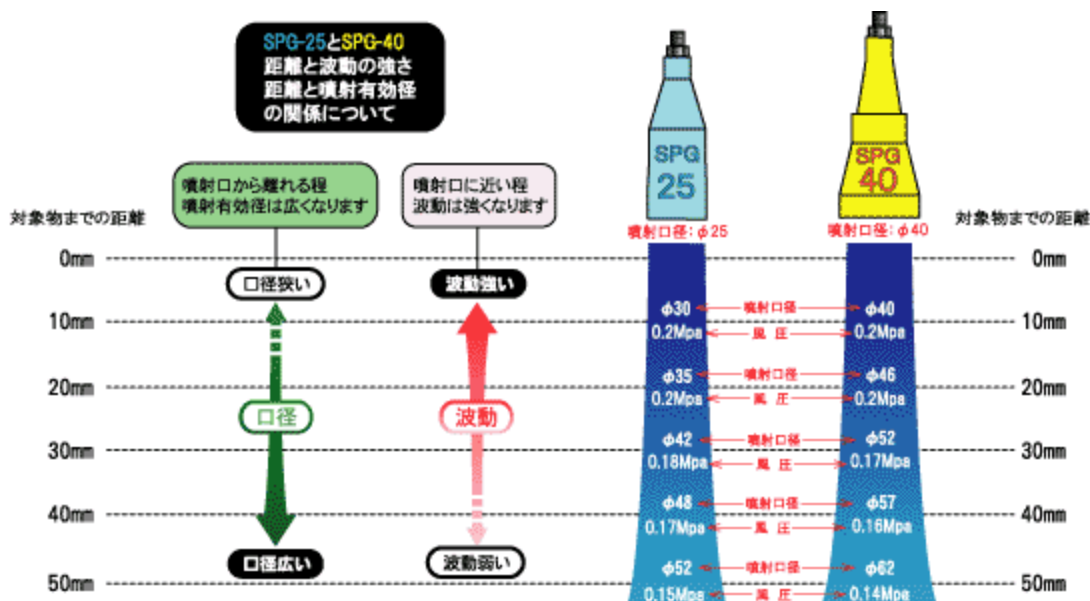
SPG-25とSPG-40
距離と波動の強さ
距離と噴射有効径
の関係について

噴射口から離れる程
噴射有効径は広くなります

噴射口に近い程
波動は強くなります

対象物までの距離

対象物までの距離

SPG 25

SPG 40

噴射口径：φ25

噴射口径：φ40

0mm

0mm

口径狭い

波動強い

口径

波動

口径広い

波動弱い

10mm

20mm

30mm

40mm

50mm

10mm

20mm

30mm

40mm

50mm

| | | |
|---|---|---|
| φ30 | 噴射口径 | φ40 |
| 0.2Mpa | 風 圧 | 0.2Mpa |
| φ35 | 噴射口径 | φ46 |
| 0.2Mpa | 風 圧 | 0.2Mpa |
| φ42 | 噴射口径 | φ52 |
| 0.18Mpa | 風 圧 | 0.17Mpa |
| φ48 | 噴射口径 | φ57 |
| 0.17Mpa | 風 圧 | 0.16Mpa |
| φ52 | 噴射口径 | φ62 |
| 0.15Mpa | 風 圧 | 0.14Mpa |